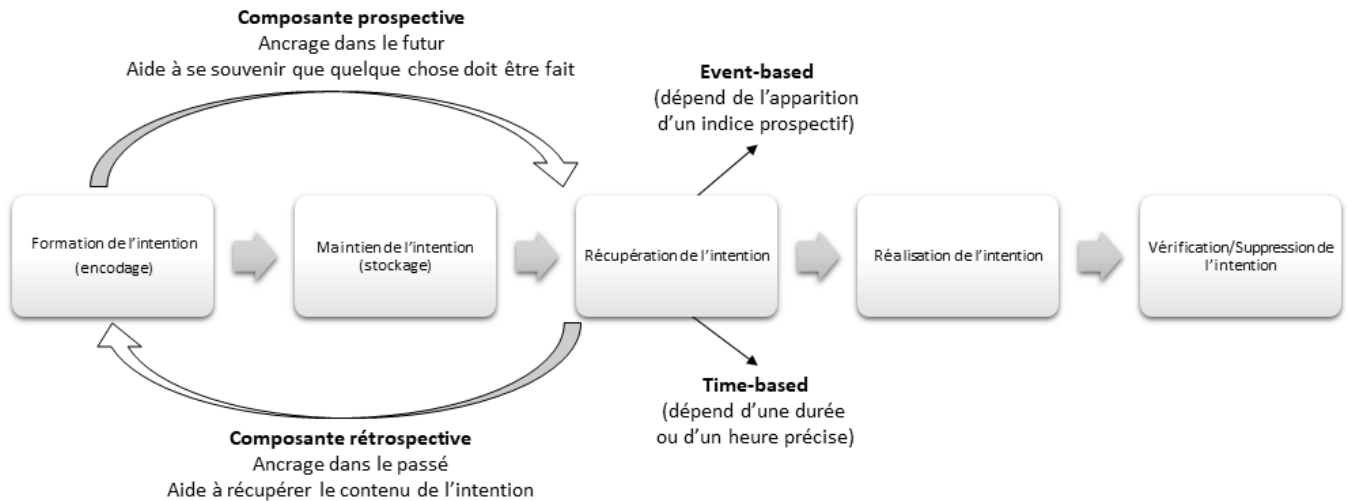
**Composante prospective**
Ancrage dans le futur
Aide à se souvenir que quelque chose doit être fait

**Event-based**
(dépend de l'apparition d'un indice prospectif)

Formation de l'intention (encodage)

Maintien de l'intention (stockage)

Récupération de l'intention

Réalisation de l'intention

Vérification/Suppression de l'intention

**Time-based**
(dépend d'une durée ou d'un heure précise)

**Composante rétrospective**
Ancrage dans le passé
Aide à récupérer le contenu de l'intention